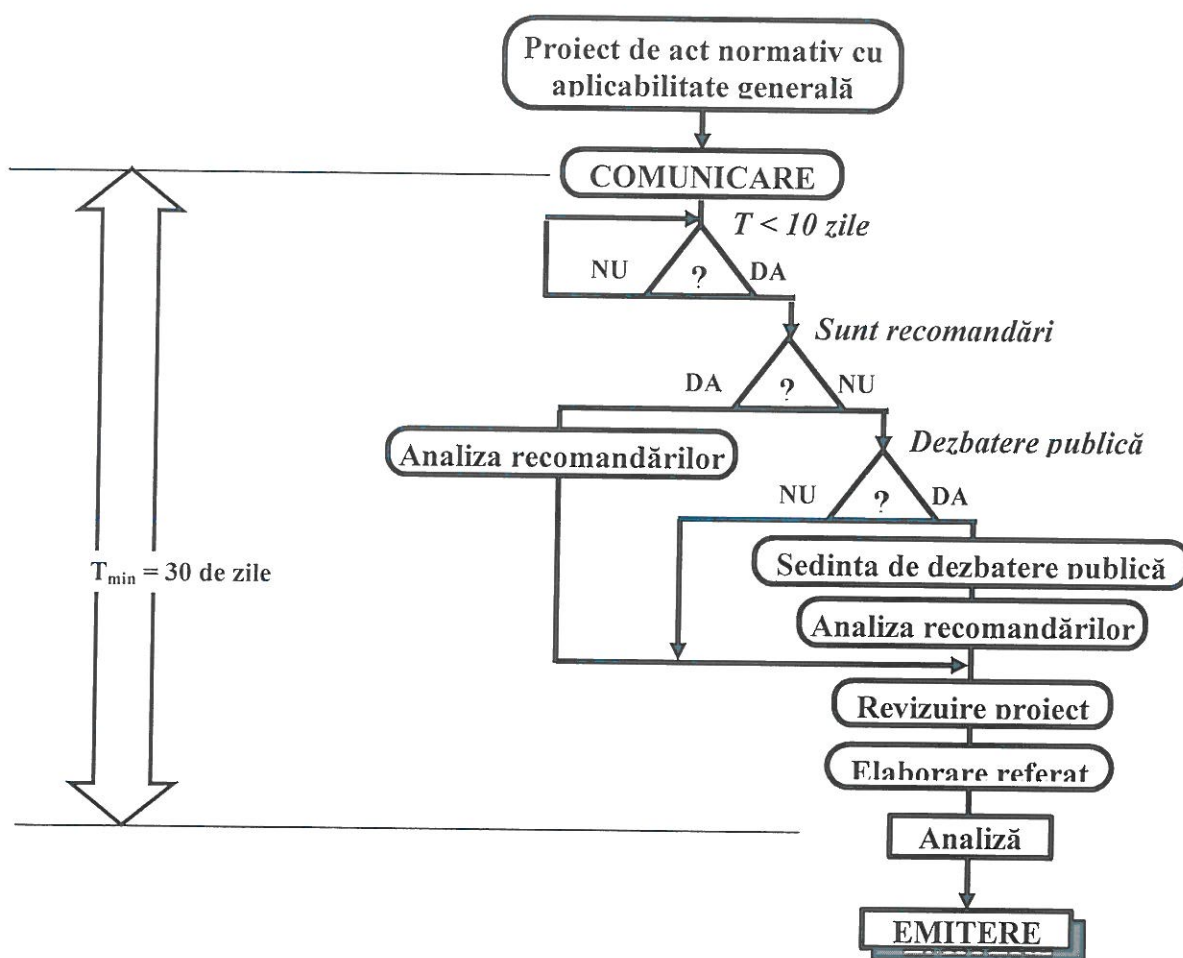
Proiect de act normativ cu aplicabilitate generală

COMUNICARE

$T < 10$ zile

NU ? DA

Sunt recomandări

DA ? NU

Analiza recomandărilor

Dezbatere publică

NU ? DA

$T_{min}$ = 30 de zile

Sedinta de dezbatere publică

Analiza recomandărilor

Revizuire proiect

Elaborare referat

Analiză

EMITERE